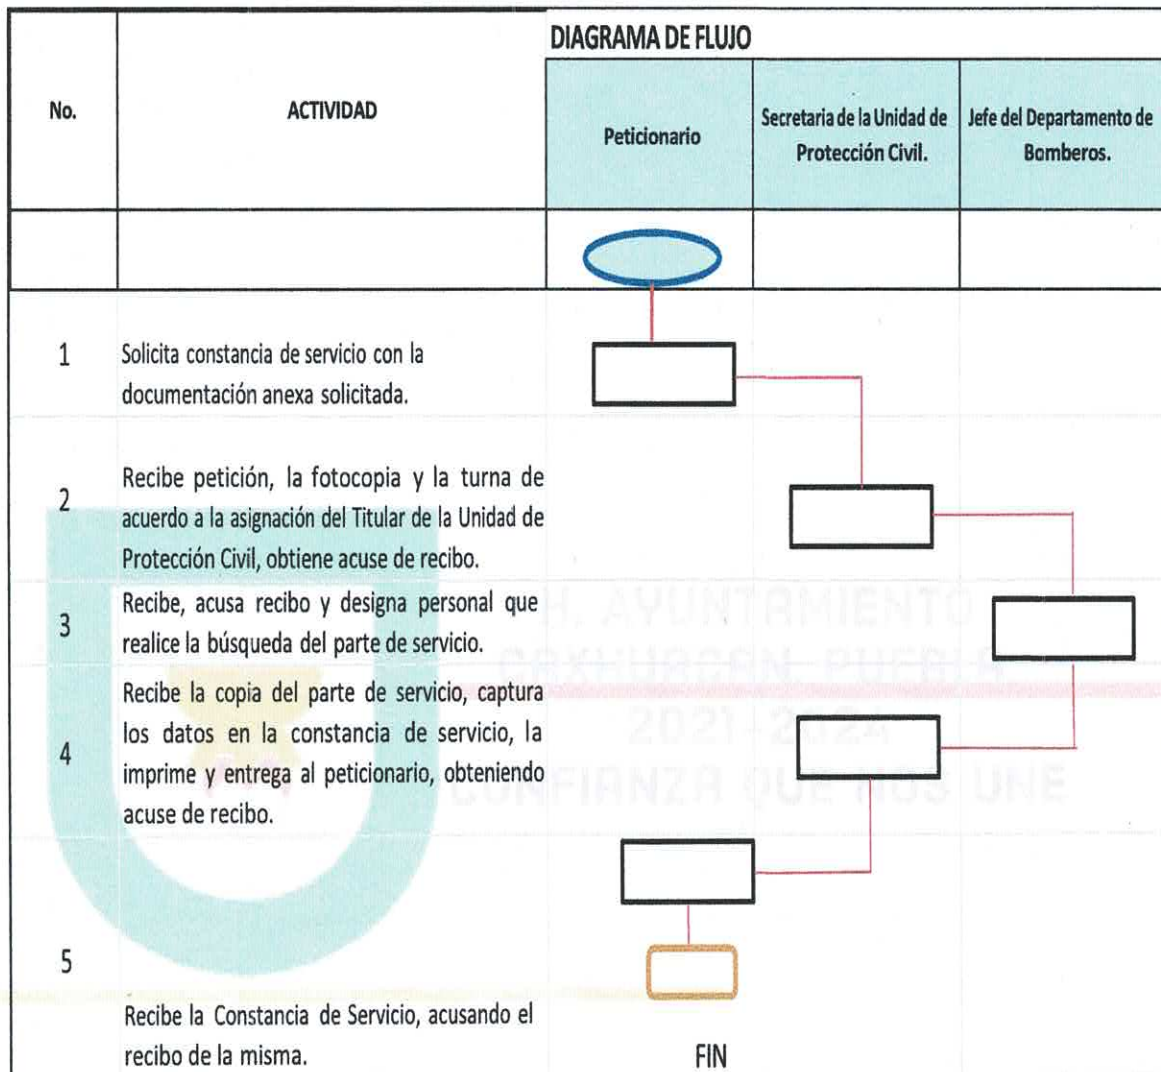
| No. | ACTIVIDAD | DIAGRAMA DE FLUJO | | |
|---|---|---|---|---|
| | | Peticionario | Secretaria de la Unidad de Protección Civil. | Jefe del Departamento de Bomberos. |
| | | | | |
| 1 | Solicita constancia de servicio con la documentación anexa solicitada. | | | |
| 2 | Recibe petición, la fotocopia y la turna de acuerdo a la asignación del Titular de la Unidad de Protección Civil, obtiene acuse de recibo. | | | |
| 3 | Recibe, acusa recibo y designa personal que realice la búsqueda del parte de servicio. | | | |
| 4 | Recibe la copia del parte de servicio, captura los datos en la constancia de servicio, la imprime y entrega al peticionario, obteniendo acuse de recibo. | | | |
| 5 | Recibe la Constancia de Servicio, acusando el recibo de la misma. | FIN | | |

H. AYUNTAMIENTO
OAXHUACAN PUEBLA
2021-2024
CONFIANZA QUE NOS UNE